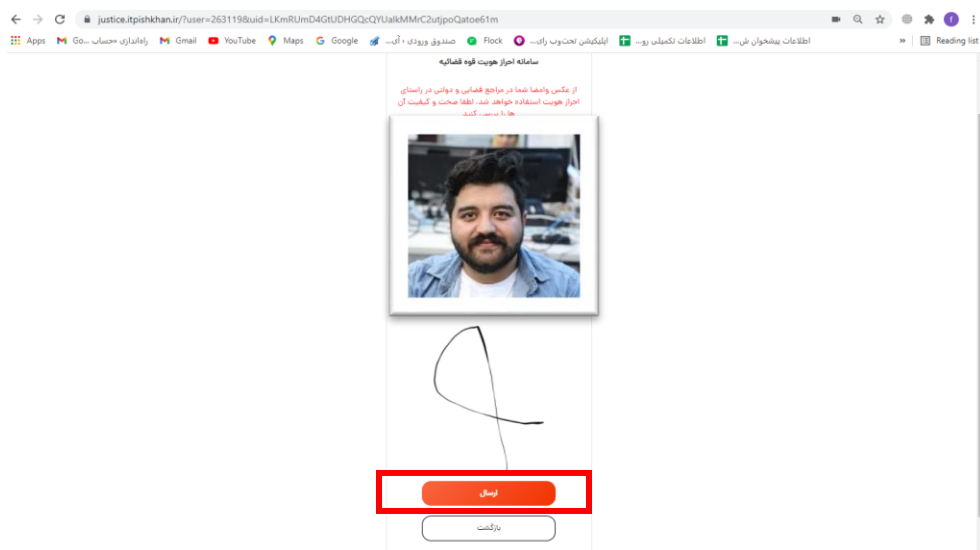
justice.itpishkhan.ir/?user=263119&uid=LKmRUmD4GtUDHGQcQYUalkMMrC2utjpoQatoe61m

Apps
راه‌اندازی «حساب Go...
Gmail
YouTube
Maps
Google
صندوق ورودی - آی...
Flock
اپلیکیشن تحت‌وب رای...
اطلاعات تکمیلی رو...
اطلاعات پیشخوان ش...
Reading list

سامانه احراز هویت قوه قضائیه

از عکس وامضا شما در مراجع قضایی و دولتی در راستای احراز هویت استفاده خواهد شد. لطفا صحت و کیفیت آن ها را بررسی کنید

ارسال

بازگشت